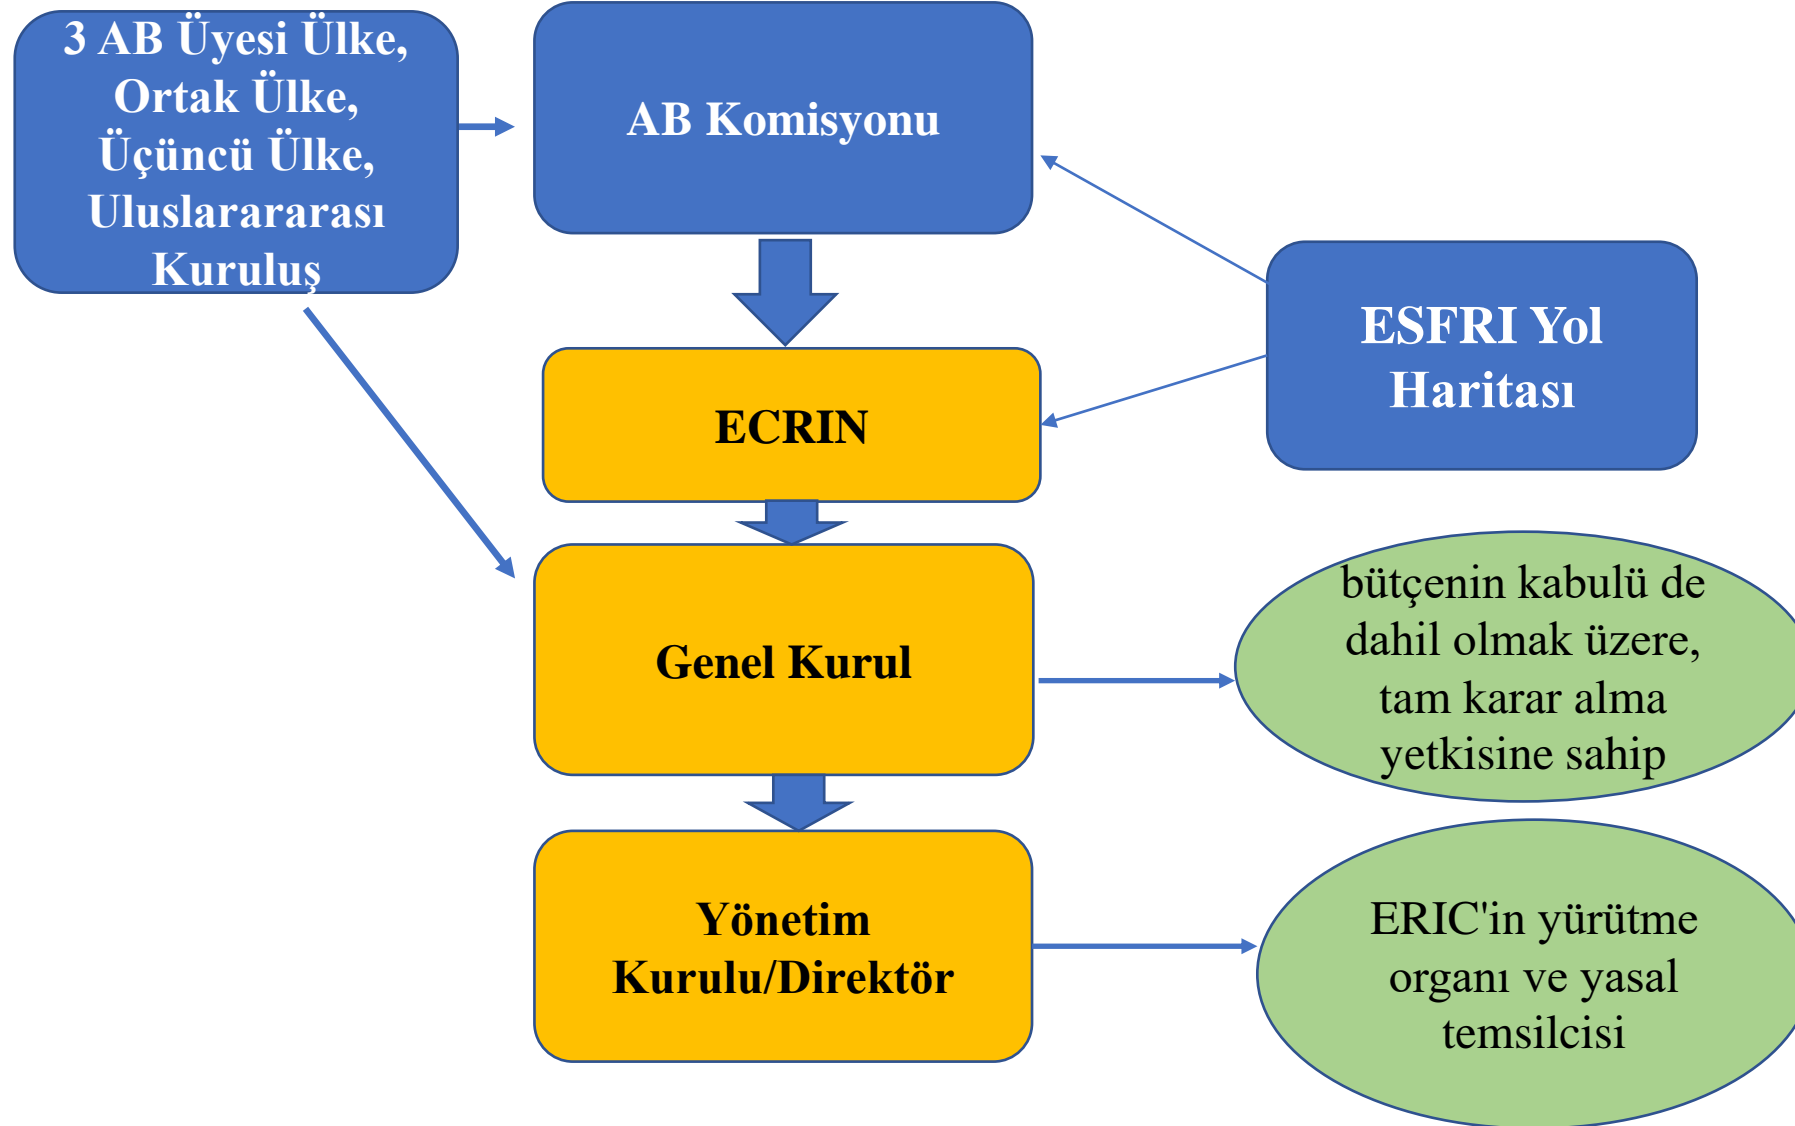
3 AB Üyesi Ülke, Ortak Ülke, Üçüncü Ülke, Uluslarararası Kuruluş

AB Komisyonu

ESFRI Yol Haritası

ECRIN

Genel Kurul

bütçenin kabulü de dahil olmak üzere, tam karar alma yetkisine sahip

Yönetim Kurulu/Direktör

ERIC'in yürütme organı ve yasal temsilcisi